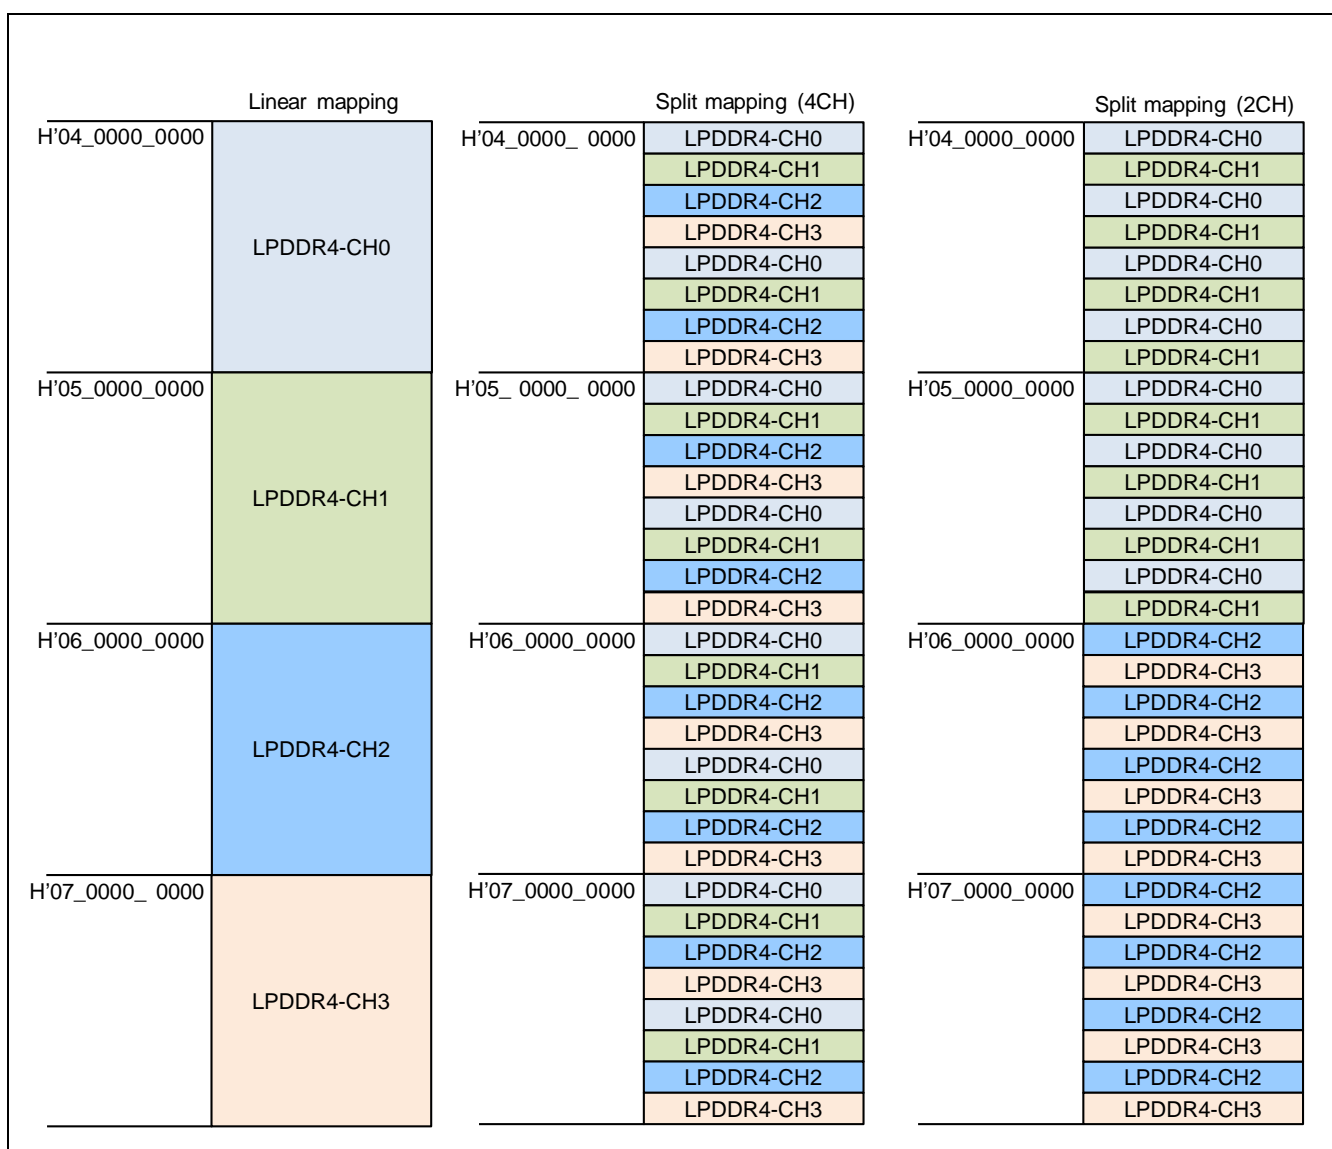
Linear mapping

H'04_0000_0000
LPDDR4-CH0
H'05_0000_0000
LPDDR4-CH1
H'06_0000_0000
LPDDR4-CH2
H'07_0000_ 0000
LPDDR4-CH3

Split mapping (4CH)

H'04_0000_ 0000
LPDDR4-CH0
LPDDR4-CH1
LPDDR4-CH2
LPDDR4-CH3
LPDDR4-CH0
LPDDR4-CH1
LPDDR4-CH2
LPDDR4-CH3
H'05_ 0000_ 0000
LPDDR4-CH0
LPDDR4-CH1
LPDDR4-CH2
LPDDR4-CH3
LPDDR4-CH0
LPDDR4-CH1
LPDDR4-CH2
LPDDR4-CH3
H'06_0000_0000
LPDDR4-CH0
LPDDR4-CH1
LPDDR4-CH2
LPDDR4-CH3
LPDDR4-CH0
LPDDR4-CH1
LPDDR4-CH2
LPDDR4-CH3
H'07_0000_0000
LPDDR4-CH0
LPDDR4-CH1
LPDDR4-CH2
LPDDR4-CH3
LPDDR4-CH0
LPDDR4-CH1
LPDDR4-CH2
LPDDR4-CH3

Split mapping (2CH)

H'04_0000_0000
LPDDR4-CH0
LPDDR4-CH1
LPDDR4-CH0
LPDDR4-CH1
LPDDR4-CH0
LPDDR4-CH1
LPDDR4-CH0
LPDDR4-CH1
H'05_0000_0000
LPDDR4-CH0
LPDDR4-CH1
LPDDR4-CH0
LPDDR4-CH1
LPDDR4-CH0
LPDDR4-CH1
LPDDR4-CH0
LPDDR4-CH1
H'06_0000_0000
LPDDR4-CH2
LPDDR4-CH3
LPDDR4-CH2
LPDDR4-CH3
LPDDR4-CH2
LPDDR4-CH3
LPDDR4-CH2
LPDDR4-CH3
H'07_0000_0000
LPDDR4-CH2
LPDDR4-CH3
LPDDR4-CH2
LPDDR4-CH3
LPDDR4-CH2
LPDDR4-CH3
LPDDR4-CH2
LPDDR4-CH3